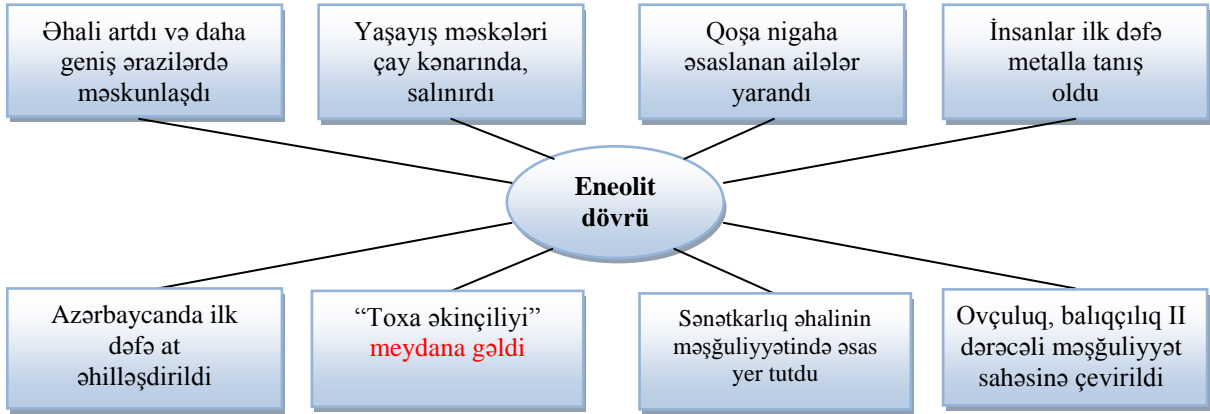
Əhali artdı və daha geniş ərazilərdə məskunlaşdı

Yaşayış məskələri çay kənarında, salınırdı

Qoşa nigaha əsaslanan ailələr yarandı

İnsanlar ilk dəfə metalla tanış oldu

Eneolit dövrü

Azərbaycanda ilk dəfə at əhilləşdirildi

“Toxa əkinçiliyi” meydana gəldi

Sənətkarlıq əhalinin məşğuliyyətində əsas yer tutdu

Ovçuluq, balıqçılıq II dərəcəli məşğuliyyət sahəsinə çevirildi